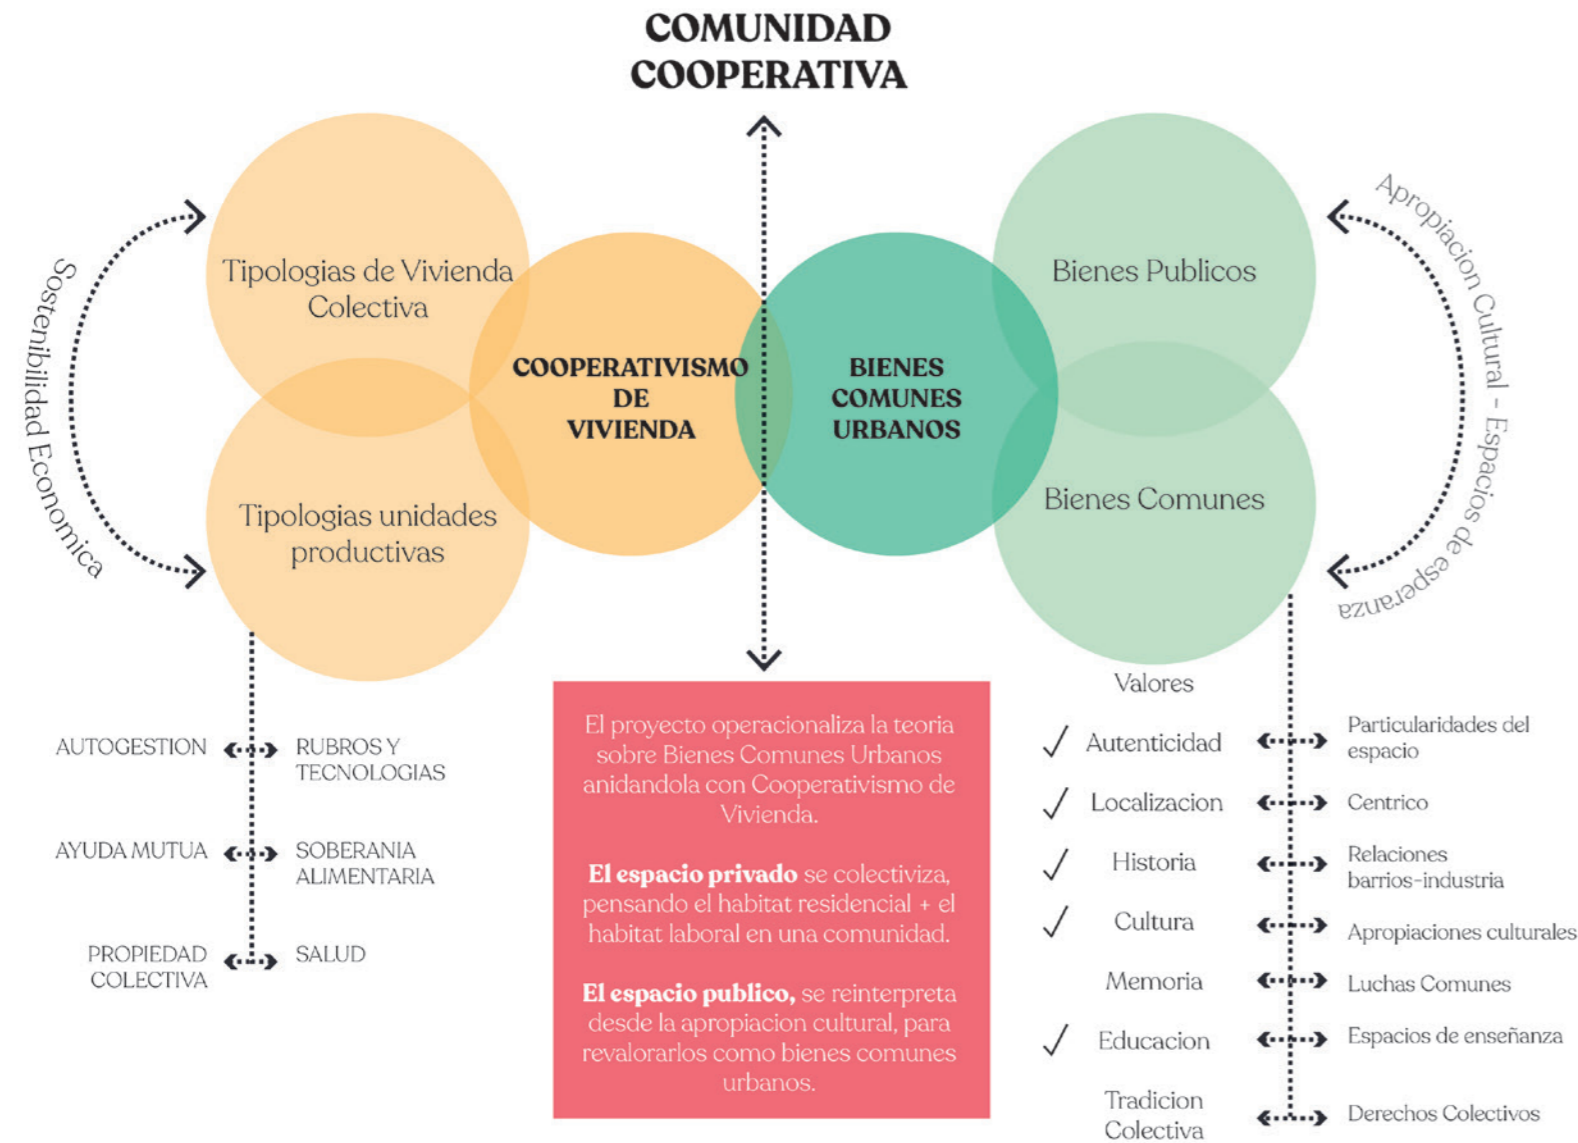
COMUNIDAD COOPERATIVA

Sostenibilidad Economica

Tipologias de Vivienda Colectiva

Tipologias unidades productivas

COOPERATIVISMO DE VIVIENDA

BIENES COMUNES URBANOS

Bienes Publicos

Bienes Comunes

Apropiacion Cultural - Espacios de esperanza

AUTOGESTION RUBROS Y TECNOLOGIAS

AYUDA MUTUA SOBERANIA ALIMENTARIA

PROPIEDAD COLECTIVA SALUD

El proyecto operacionaliza la teoria sobre Bienes Comunes Urbanos anidandola con Cooperativismo de Vivienda.

**El espacio privado** se colectiviza, pensando el habitat residencial + el habitat laboral en una comunidad.

**El espacio publico,** se reinterpreta desde la apropiacion cultural, para revalorarlos como bienes comunes urbanos.

Valores

✓ Autenticidad Particularidades del espacio

✓ Localizacion Centrico

✓ Historia Relaciones barrios-industria

✓ Cultura Apropiaciones culturales

Memoria Luchas Comunes

✓ Educacion Espacios de enseñanza

Tradicion Colectiva Derechos Colectivos